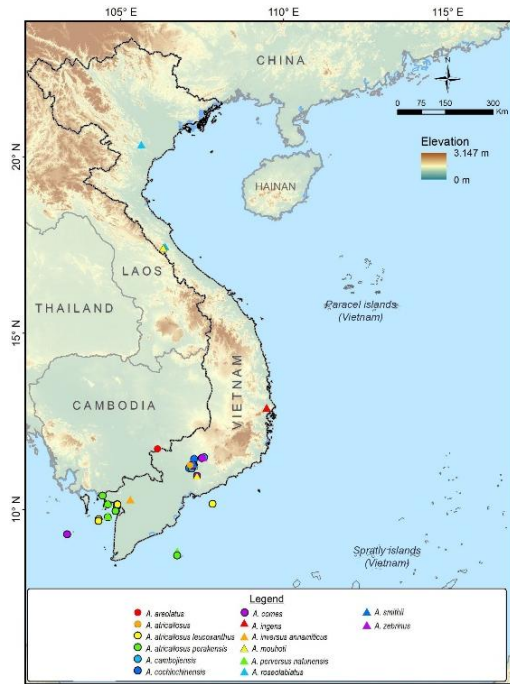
105° E
110° E
115° E
CHINA
N
0 75 150 300 Km
Elevation
3.147 m
0 m
20° N
HAINAN
LAOS
THAILAND
15° N
Paracel islands (Vietnam)
CAMBODIA
VIETNAM
10° N
Spratly islands (Vietnam)

Legend
A. areolatus
A. atricallosus
A. atricallosus leucoxanthus
A. atricallosus perakensis
A. cambojensis
A. cochinchinensis
A. cornes
A. ingens
A. inversus annamiticus
A. mouhoti
A. perversus natunensis
A. roseolabiatus
A. smithii
A. zebrinus